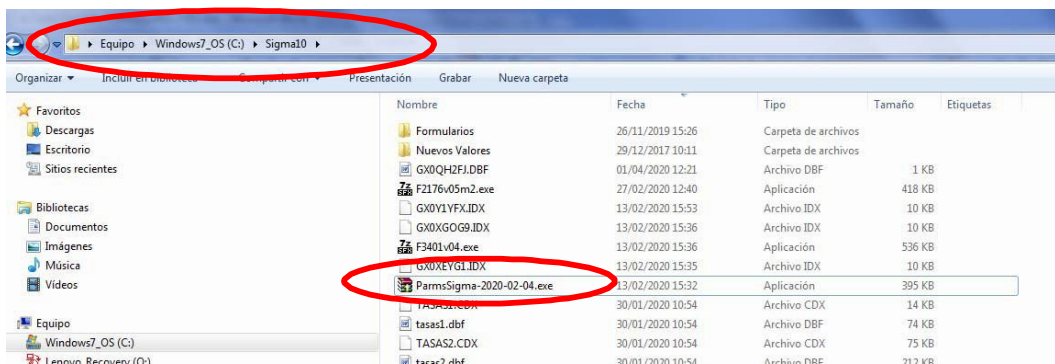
Equipo ▸ Windows7_OS (C:) ▸ Sigma10 ▸

Organizar ▾ Incluir en biblioteca ▾ Compartir con ▾ Presentación Grabar Nueva carpeta

Favoritos
Descargas
Escritorio
Sitios recientes

Bibliotecas
Documentos
Imágenes
Música
Vídeos

Equipo
Windows7_OS (C:)
Lenovo_Recovery (Q:)

| Nombre | Fecha | Tipo | Tamaño | Etiquetas |
|---|---|---|---|---|
| Formularios | 26/11/2019 15:26 | Carpeta de archivos | | |
| Nuevos Valores | 29/12/2017 10:11 | Carpeta de archivos | | |
| GX0QH2FJ.DBF | 01/04/2020 12:21 | Archivo DBF | 1 KB | |
| F2176v05m2.exe | 27/02/2020 12:40 | Aplicación | 418 KB | |
| GX0Y1YFX.IDX | 13/02/2020 15:53 | Archivo IDX | 10 KB | |
| GX0XGOG9.IDX | 13/02/2020 15:36 | Archivo IDX | 10 KB | |
| F3401v04.exe | 13/02/2020 15:36 | Aplicación | 536 KB | |
| GX0XEYG1.IDX | 13/02/2020 15:35 | Archivo IDX | 10 KB | |
| ParmsSigma-2020-02-04.exe | 13/02/2020 15:32 | Aplicación | 395 KB | |
| TASAS1.CDX | 30/01/2020 10:54 | Archivo CDX | 14 KB | |
| tasas1.dbf | 30/01/2020 10:54 | Archivo DBF | 74 KB | |
| TASAS2.CDX | 30/01/2020 10:54 | Archivo CDX | 75 KB | |
| tasas2.dbf | 30/01/2020 10:54 | Archivo DBF | 212 KB | |